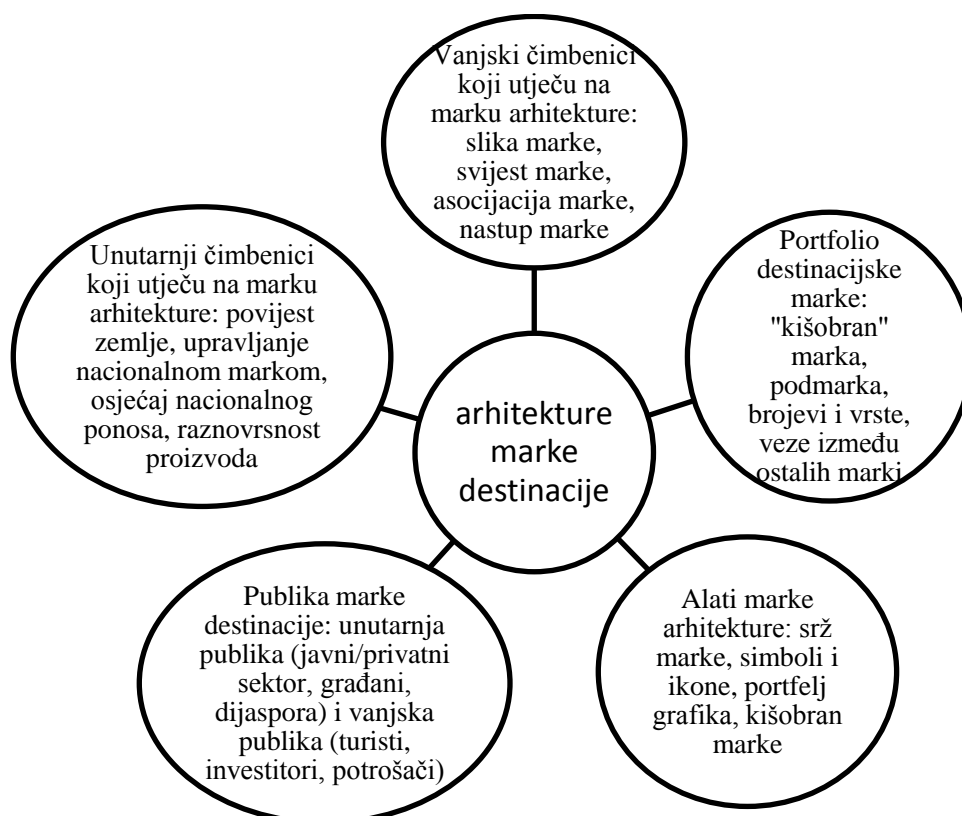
Vanjski čimbenici koji utječu na marku arhitekture: slika marke, svijest marke, asocijacija marke, nastup marke

Unutarnji čimbenici koji utjeću na marku arhitekture: povijest zemlje, upravljanje nacionalnom markom, osjećaj nacionalnog ponosa, raznovrsnost proizvoda

arhitekture marke destinacije

Portfolio destinacijske marke: "kišobran" marka, podmarka, brojevi i vrste, veze između ostalih marki

Publika marke destinacije: unutarnja publika (javni/privatni sektor, građani, dijaspora) i vanjska publika (turisti, investitori, potrošači)

Alati marke arhitekture: srž marke, simboli i ikone, portfelj grafika, kišobran marke